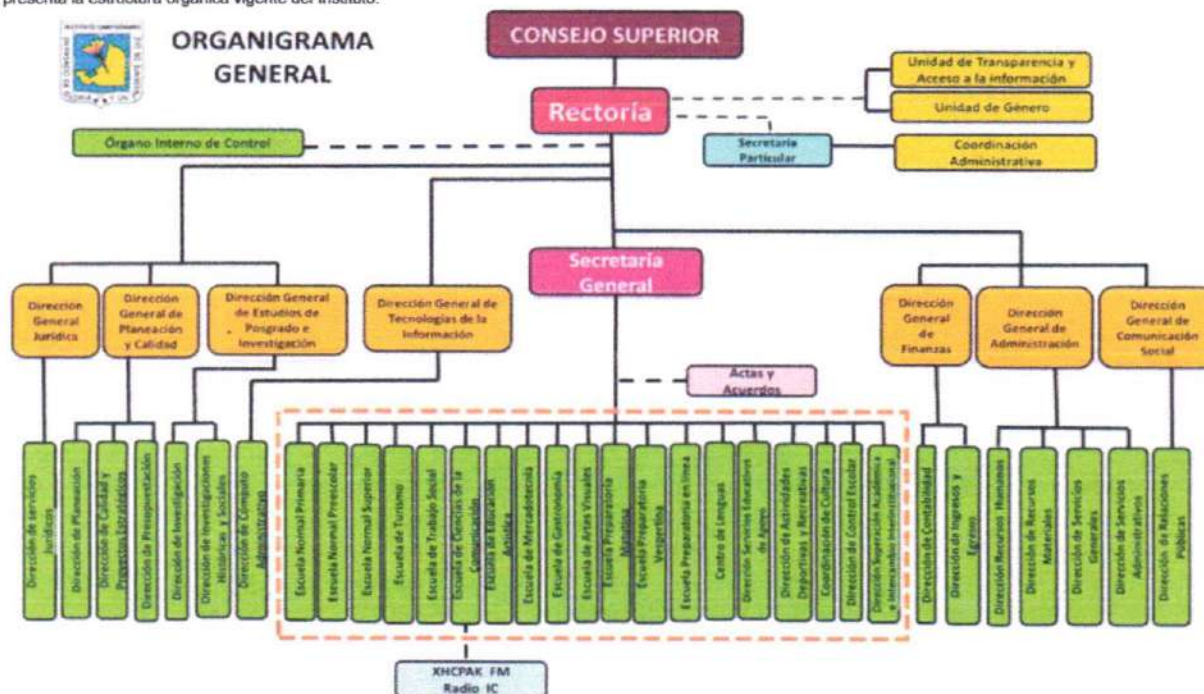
presenta la estructura orgánica vigente del instituto.

ORGANIGRAMA GENERAL

CONSEJO SUPERIOR

Rectoría

Unidad de Transparencia y Acceso a la información

Unidad de Género

Secretaría Particular

Coordinación Administrativa

Órgano Interno de Control

Secretaría General

Dirección General Jurídica

Dirección General de Planeación y Calidad

Dirección General de Estudios de Posgrado e Investigación

Dirección General de Tecnologías de la Información

Dirección General de Finanzas

Dirección General de Administración

Dirección General de Comunicación Social

Actas y Acuerdos

Dirección de Servicios Jurídicos

Dirección de Planeación

Dirección de Calidad y Proyectos Estratégicos

Dirección de Presupuestación

Dirección de Investigación

Dirección de Investigaciones Históricas y Sociales

Dirección de Cómputo Administrativo

Escuela Normal Primaria

Escuela Normal Preescolar

Escuela Normal Superior

Escuela de Turismo

Escuela de Trabajo Social

Escuela de Ciencias de la Comunicación

Escuela de Educación Artística

Escuela de Mercadotecnia

Escuela de Gastronomía

Escuela de Artes Visuales

Escuela Preparatoria Matutina

Escuela Preparatoria Vespertina

Escuela Preparatoria en Línea

Centro de Lenguas

Dirección Servicios Educativos de Apoyo

Dirección de Actividades Deportivas y Recreativas

Coordinación de Cultura

Dirección de Control Escolar

Dirección Superación Académica e Intercambio Interinstitucional

Dirección de Contabilidad

Dirección de Ingresos y Egreso

Dirección Recursos Humanos

Dirección de Recursos Materiales

Dirección de Servicios Generales

Dirección de Servicios Administrativos

Dirección de Relaciones Públicas

XHCPAK FM Radio IC